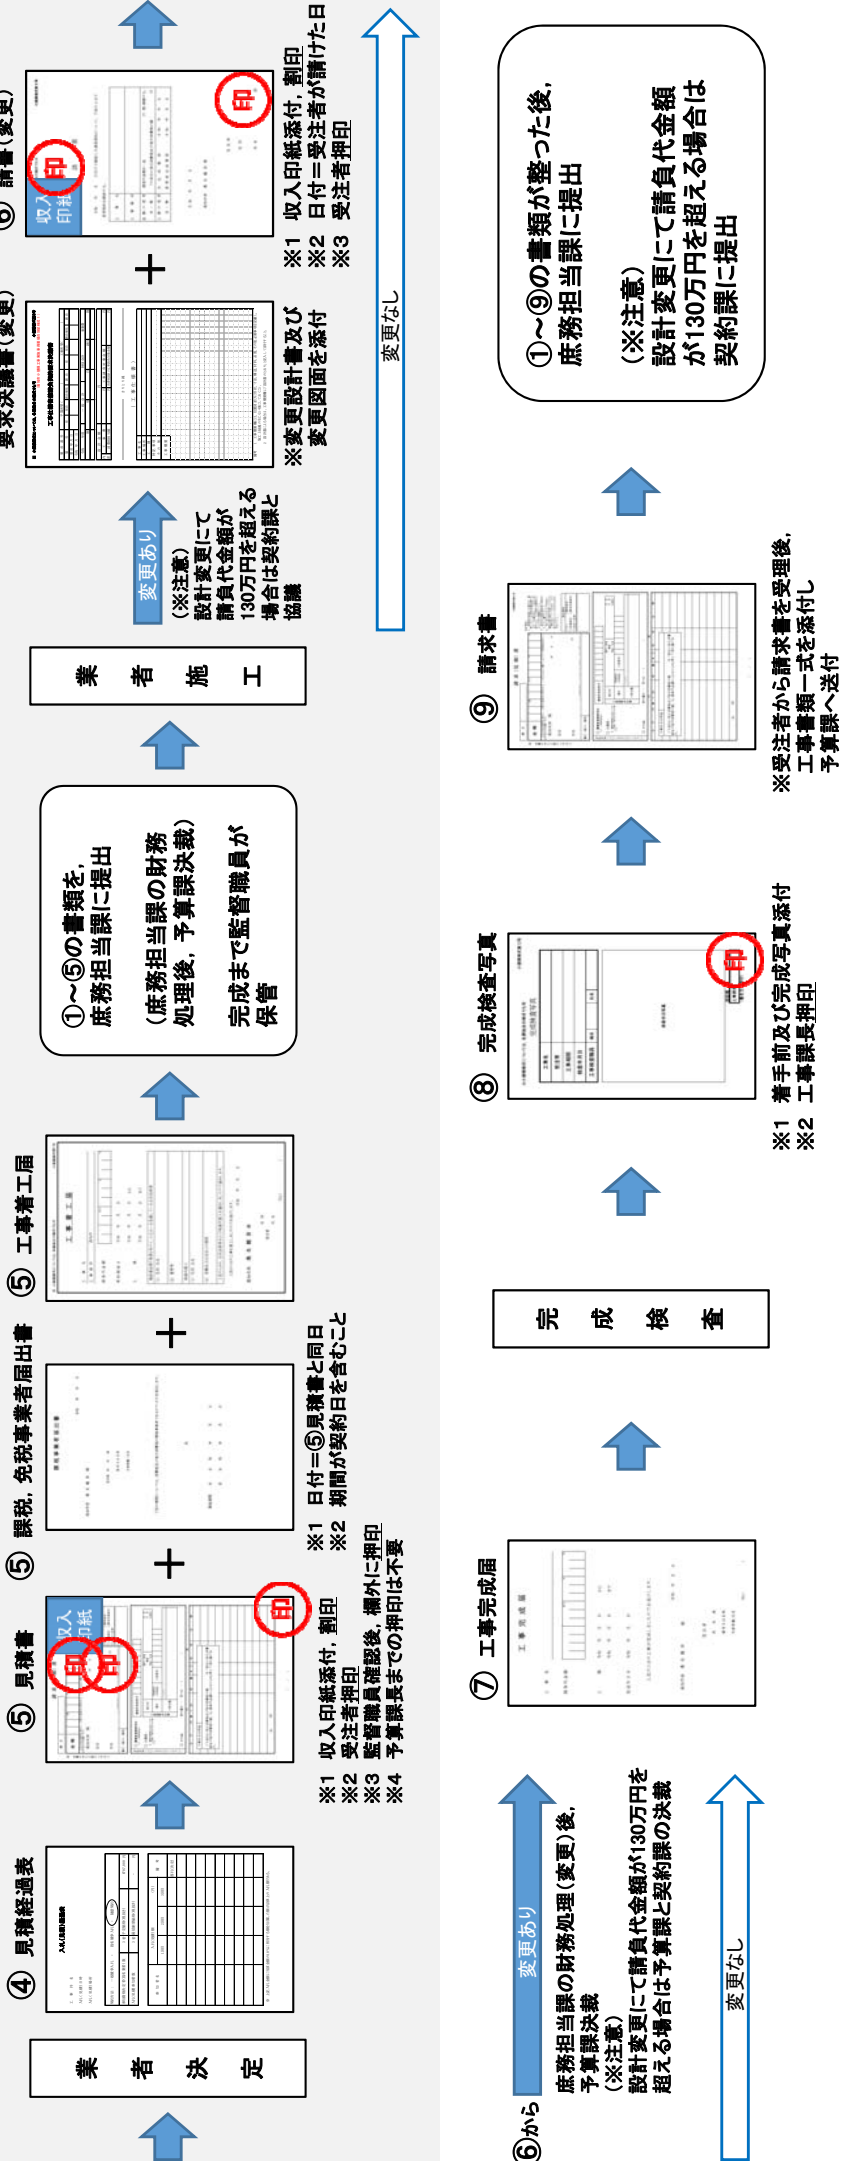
業者決定

④ 見積経過表

⑤ 見積書

※1 収入印紙添付，割印
※2 受注者押印
※3 監督職員確認後，欄外に押印
※4 予算課長までの押印は不要

⑤ 課税，免税事業者届出書

※1 日付＝⑤見積書と同日
※2 期間が契約日を含むこと

⑤ 工事着工届

①～⑤の書類を，庶務担当課に提出

（庶務担当課の財務処理後，予算課決裁）

完成まで監督職員が保管

業者施工

変更あり

（※注意）設計変更にて請負代金額が130万円を超える場合は契約課と協議

⑥ 要求決議書（変更）

※変更設計書及び変更図面を添付

⑥ 請書（変更）

※1 収入印紙添付，割印
※2 日付＝受注者が請けた日
※3 受注者押印

変更なし

⑥から

変更あり

庶務担当課の財務処理（変更）後，予算課決裁

（※注意）設計変更にて請負代金額が130万円を超える場合は予算課と契約課の決裁

変更なし

⑦ 工事完成届

完成検査

⑧ 完成検査写真

※1 着手前及び完成写真添付
※2 工事課長押印

⑨ 請求書

※受注者から請求書を受理後，工事書類一式を添付し予算課へ送付

①～⑨の書類が整った後，庶務担当課に提出

（※注意）設計変更にて請負代金額が130万円を超える場合は契約課に提出